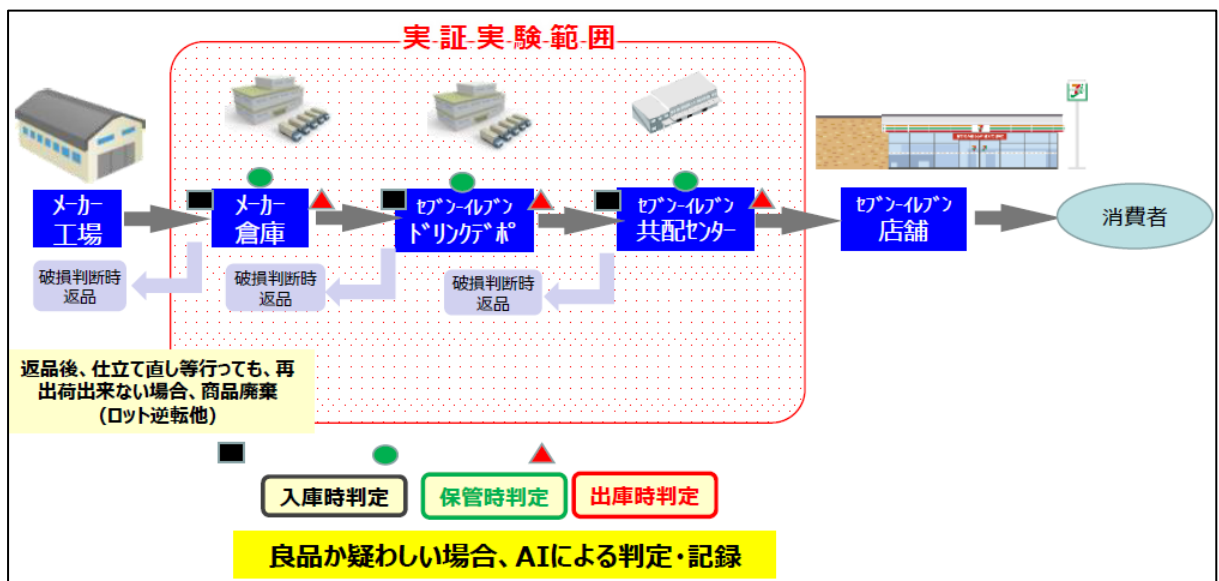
実証実験範囲

メーカー工場

メーカー倉庫

セブン-イレブン ドリンクデポ

セブン-イレブン 共配センター

セブン-イレブン 店舗

消費者

破損判断時返品

破損判断時返品

破損判断時返品

返品後、仕立て直し等行っても、再出荷出来ない場合、商品廃棄（ロット逆転他）

入庫時判定

保管時判定

出庫時判定

良品か疑わしい場合、AIによる判定・記録